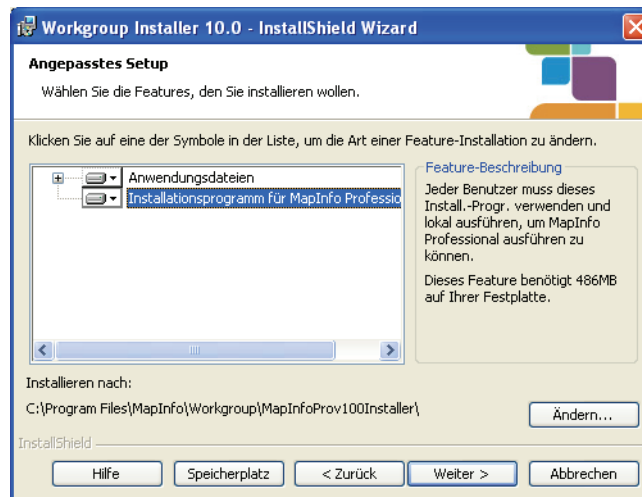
Workgroup Installer 10.0 - InstallShield Wizard

Angepasstes Setup

Wählen Sie die Features, den Sie installieren wollen.

Klicken Sie auf eine der Symbole in der Liste, um die Art einer Feature-Installation zu ändern.

Anwendungsdateien

Installationsprogramm für MapInfo Professio

Feature-Beschreibung

Jeder Benutzer muss dieses Install.-Progr. verwenden und lokal ausführen, um MapInfo Professional ausführen zu können.

Dieses Feature benötigt 486MB auf Ihrer Festplatte.

Installieren nach:

C:\Program Files\MapInfo\Workgroup\MapInfoProv100Installer\

Ändern...

InstallShield

Hilfe

Speicherplatz

< Zurück

Weiter >

Abbrechen